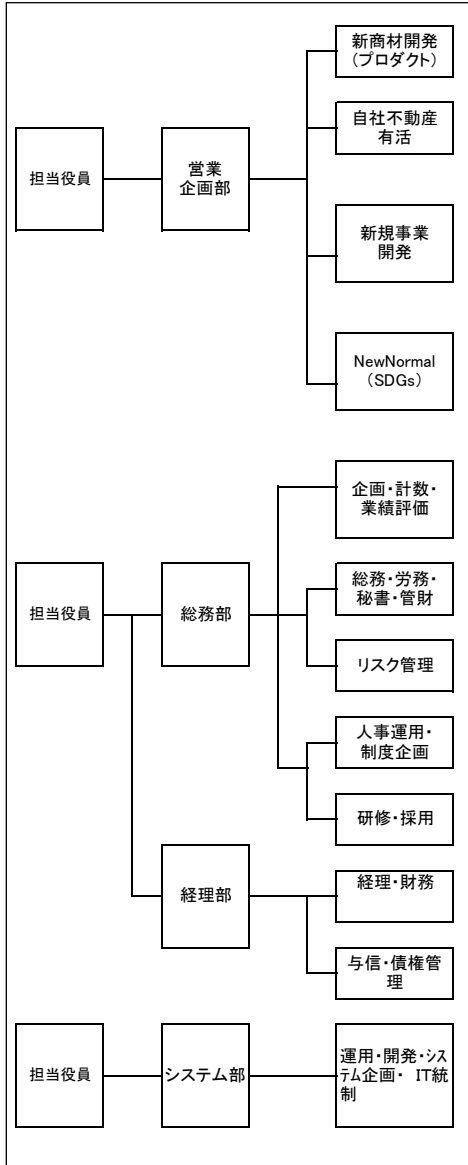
担当役員

営業企画部

新商材開発（プロダクト）

自社不動産有活

新規事業開発

NewNormal（SDGs）

担当役員

総務部

企画・計数・業績評価

総務・労務・秘書・管財

リスク管理

人事運用・制度企画

研修・採用

経理部

経理・財務

与信・債権管理

担当役員

システム部

運用・開発・システム企画・ IT統制